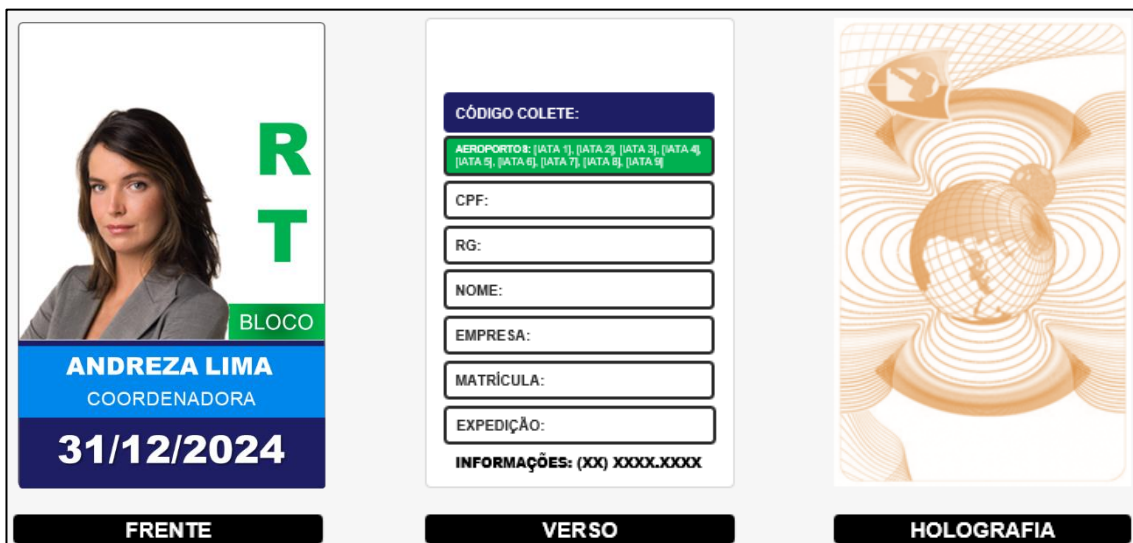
R
T
BLOCO
ANDREZA LIMA
COORDENADORA
31/12/2024

FRENTE

CÓDIGO COLETE:
AEROPORTOS: [IATA 1], [IATA 2], [IATA 3], [IATA 4], [IATA 5], [IATA 6], [IATA 7], [IATA 8], [IATA 9]
CPF:
RG:
NOME:
EMPRESA:
MATRÍCULA:
EXPEDIÇÃO:
INFORMAÇÕES: (XX) XXXX.XXXX

VERSO

HOLOGRAFIA